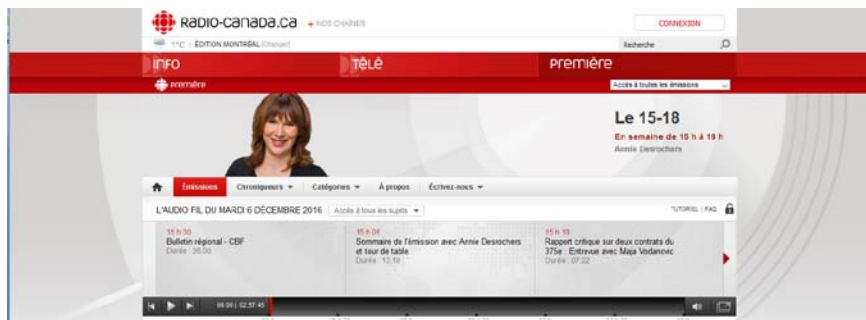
RADIO-CANADA.CA + NOS CHAÎNES

CONNEXION

11°C | ÉDITION MONTRÉAL [Changer]

Recherche

INFO

TÉLÉ

PREMIÈRE

Première

Accès à toutes les émissions

Le 15-18

En semaine de 15 h à 18 h

Annie Desrochers

Émissions

Chroniqueurs

Catégories

À propos

Écrivez-nous

L'AUDIO FIL DU MARDI 6 DÉCEMBRE 2016

Accès à tous les sujets

TUTORIEL | FAQ

15 h 00
Bulletin régional - CBF
Durée : 06:00

15 h 06
Sommaire de l'émission avec Annie Desrochers et tour de table
Durée : 13:18

15 h 19
Rapport critique sur deux contrats du 375e : Entrevue avec Maja Vodanovic
Durée : 07:22

00:00 | 02:57:45